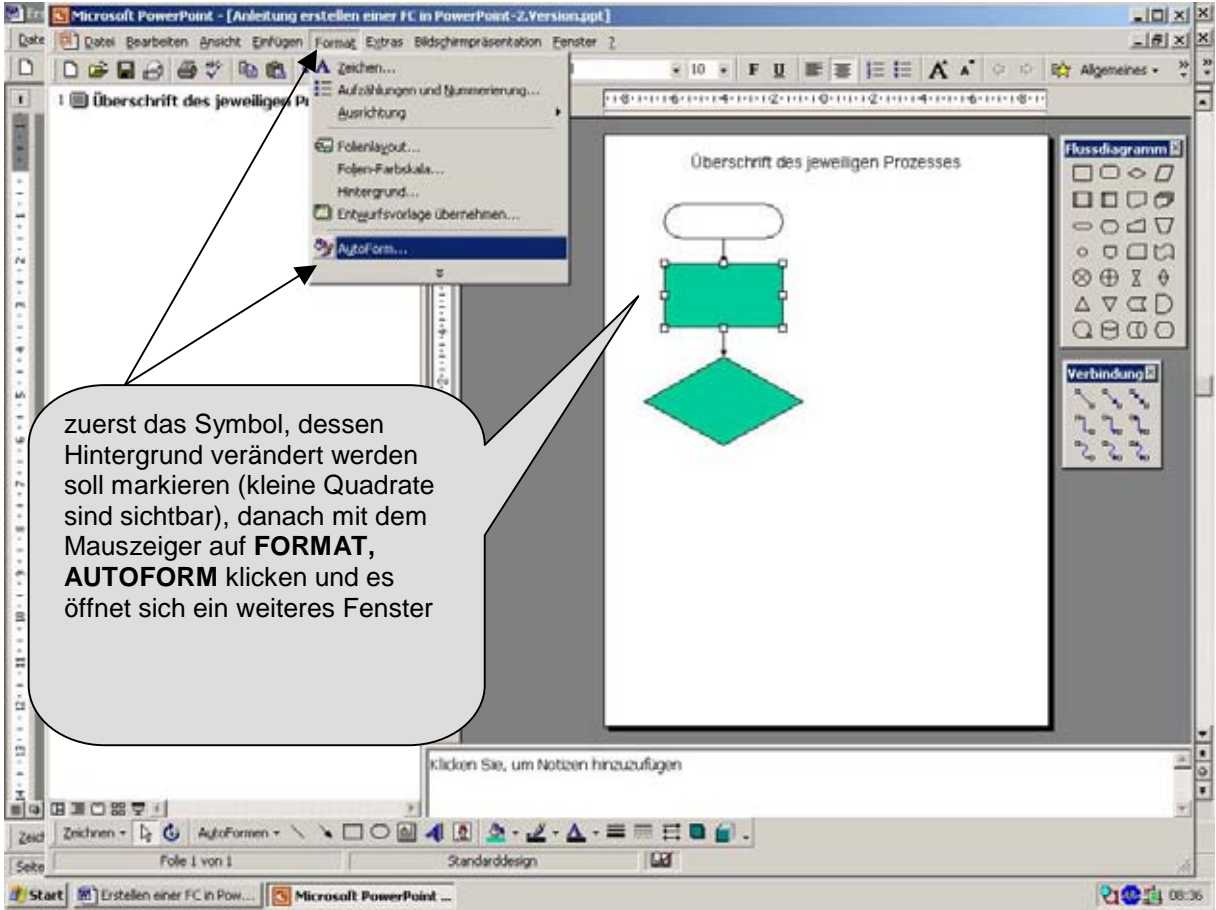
Microsoft PowerPoint - [Anleitung erstellen einer FC in PowerPoint-2.Version.ppt]

Date Datei Bearbeiten Ansicht Einfügen Format Extras Bildschirmpräsentation Fenster ?

10 F U Allgemeines

1 Überschrift des jeweiligen Pr

Zeichen...
Aufzählungen und Nummerierung...
Ausrichtung
Folienlayout...
Folien-Farbskala...
Hintergrund...
Entwurfsvorlage übernehmen...
AutoForm...

Überschrift des jeweiligen Prozesses

Flussdiagramm

Verbindung

zuerst das Symbol, dessen Hintergrund verändert werden soll markieren (kleine Quadrate sind sichtbar), danach mit dem Mauszeiger auf **FORMAT, AUTOFORM** klicken und es öffnet sich ein weiteres Fenster

Klicken Sie, um Notizen hinzuzufügen

Zeicl Zeichnen AutoFormen

Seite Folie 1 von 1 Standarddesign

Start Erstellen einer FC in Pow... Microsoft PowerPoint ... 08:36